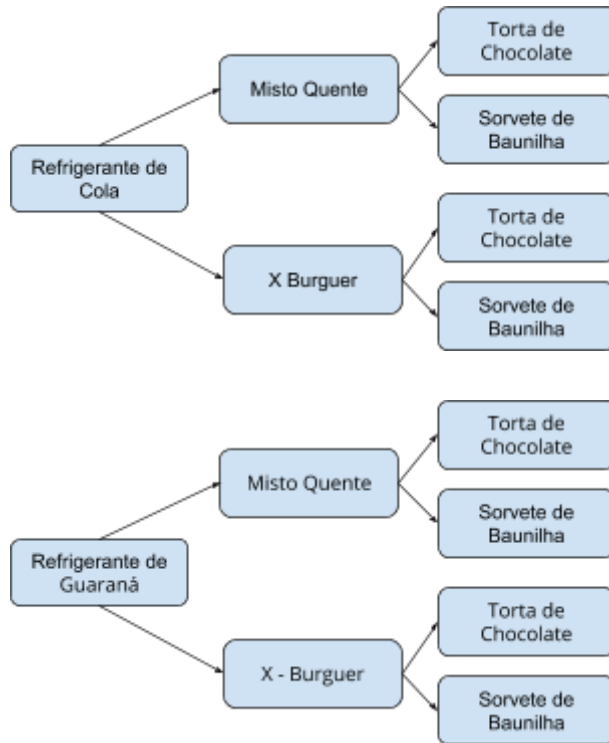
Refrigerante de Cola

Misto Quente

Torta de Chocolate

Sorvete de Baunilha

X Burguer

Torta de Chocolate

Sorvete de Baunilha

Refrigerante de Guaraná

Misto Quente

Torta de Chocolate

Sorvete de Baunilha

X - Burguer

Torta de Chocolate

Sorvete de Baunilha